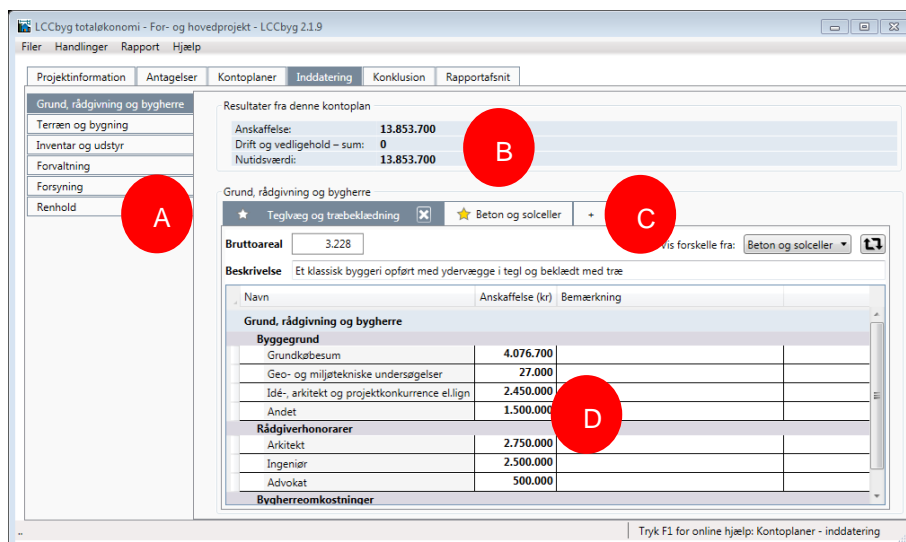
LCCbyg totaløkonomi - For- og hovedprojekt - LCCbyg 2.1.9

Filer Handlinger Rapport Hjælp

Projektinformation | Antagelser | Kontoplaner | Inddatering | Konklusion | Rapportafsnit

Grund, rådgivning og bygherre
Terræn og bygning
Inventar og udstyr
Forvaltning
Forsyning
Renhold

Resultater fra denne kontoplan

Anskaffelse: 13.853.700
Drift og vedligehold – sum: 0
Nutidsværdi: 13.853.700

B

A

Grund, rådgivning og bygherre

Teglvæg og træbeklædning | Beton og solceller | +

C

Bruttoareal 3.228

Vis forskelle fra: Beton og solceller

Beskrivelse Et klassisk byggeri opført med ydervægge i tegl og beklædt med træ

| Navn | Anskaffelse (kr) | Bemærkning | |
|---|---|---|---|
| Grund, rådgivning og bygherre | | | |
| Byggegrund | | | |
| Grundkøbesum | 4.076.700 | | |
| Geo- og miljøtekniske undersøgelser | 27.000 | | |
| Idé-, arkitekt og projektkonkurrence el.lign | 2.450.000 | | |
| Andet | 1.500.000 | | |
| Rådgiverhonorarer | | | |
| Arkitekt | 2.750.000 | | |
| Ingeniør | 2.500.000 | | |
| Advokat | 500.000 | | |
| Bygherreomkostninger | | | |

D

Tryk F1 for online hjælp: Kontoplaner - inddatering